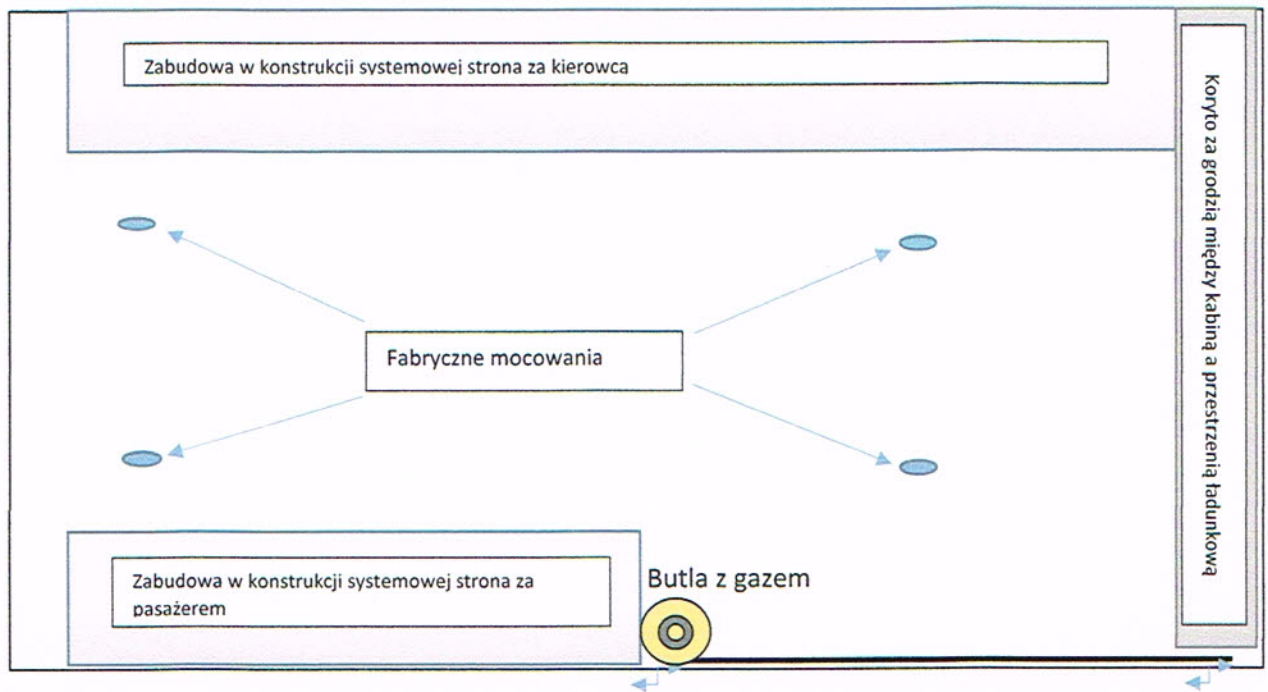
Zabudowa w konstrukcji systemowej strona za kierowca

Koryto za grodzią między kabiną a przestrzenią ładunkową

Fabryczne mocowania

Zabudowa w konstrukcji systemowej strona za pasażerem

Butla z gazem